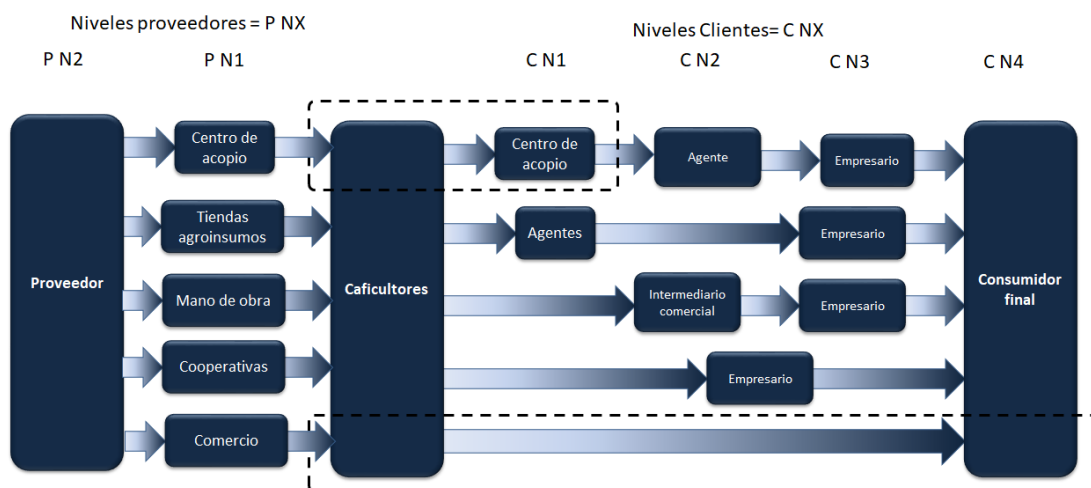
Niveles proveedores = P NX

Niveles Clientes= C NX

P N2

P N1

C N1

C N2

C N3

C N4

Proveedor

Centro de acopio

Tiendas agroinsumos

Mano de obra

Cooperativas

Comercio

Caficultores

Centro de acopio

Agente

Empresario

Agentes

Empresario

Intermediario comercial

Empresario

Empresario

Consumidor final